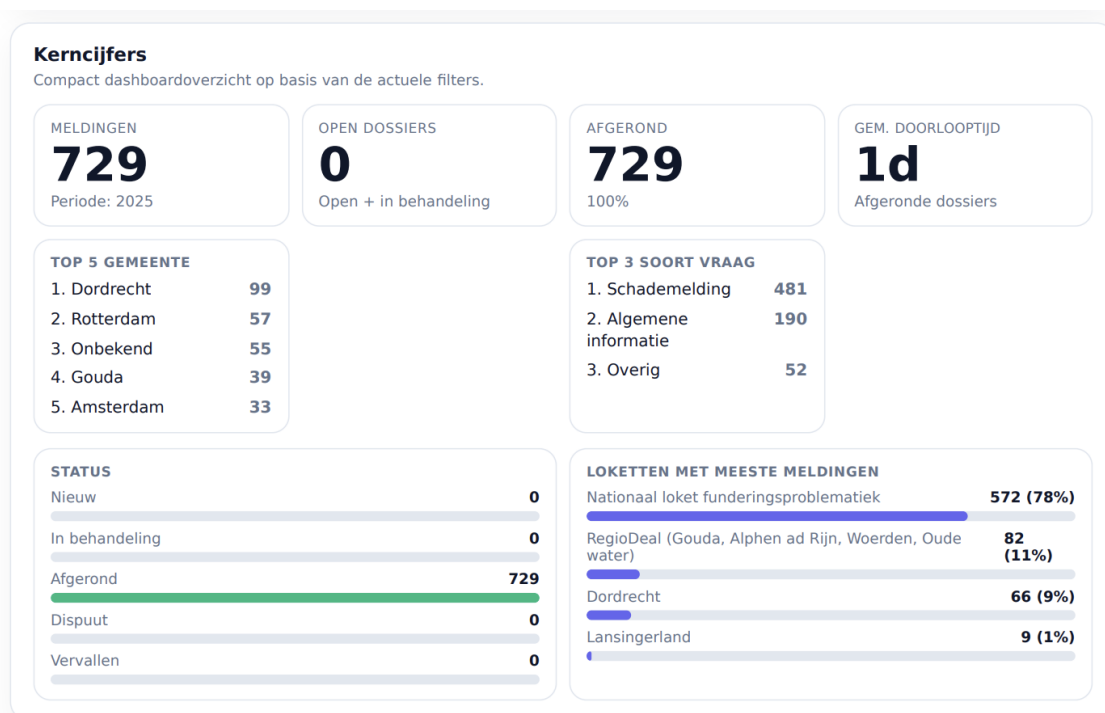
Kerncijfers
Compact dashboardoverzicht op basis van de actuele filters.

MELDINGEN
729
Periode: 2025

OPEN DOSSIERS
0
Open + in behandeling

AFGEROND
729
100%

GEM. DOORLOOPTIJD
1d
Afgeronde dossiers

TOP 5 GEMEENTE

| | |
|---|---|
| 1. Dordrecht | 99 |
| 2. Rotterdam | 57 |
| 3. Onbekend | 55 |
| 4. Gouda | 39 |
| 5. Amsterdam | 33 |

TOP 3 SOORT VRAAG

| | |
|---|---|
| 1. Schademelding | 481 |
| 2. Algemene informatie | 190 |
| 3. Overig | 52 |

STATUS

| | |
|---|---|
| Nieuw | 0 |
| In behandeling | 0 |
| Afgerond | 729 |
| Dispuut | 0 |
| Vervallen | 0 |

LOKETTEN MET MEESTE MELDINGEN

| | |
|---|---|
| Nationaal loket funderingsproblematiek | 572 (78%) |
| RegioDeal (Gouda, Alphen ad Rijn, Woerden, Oude water) | 82 (11%) |
| Dordrecht | 66 (9%) |
| Lansingerland | 9 (1%) |